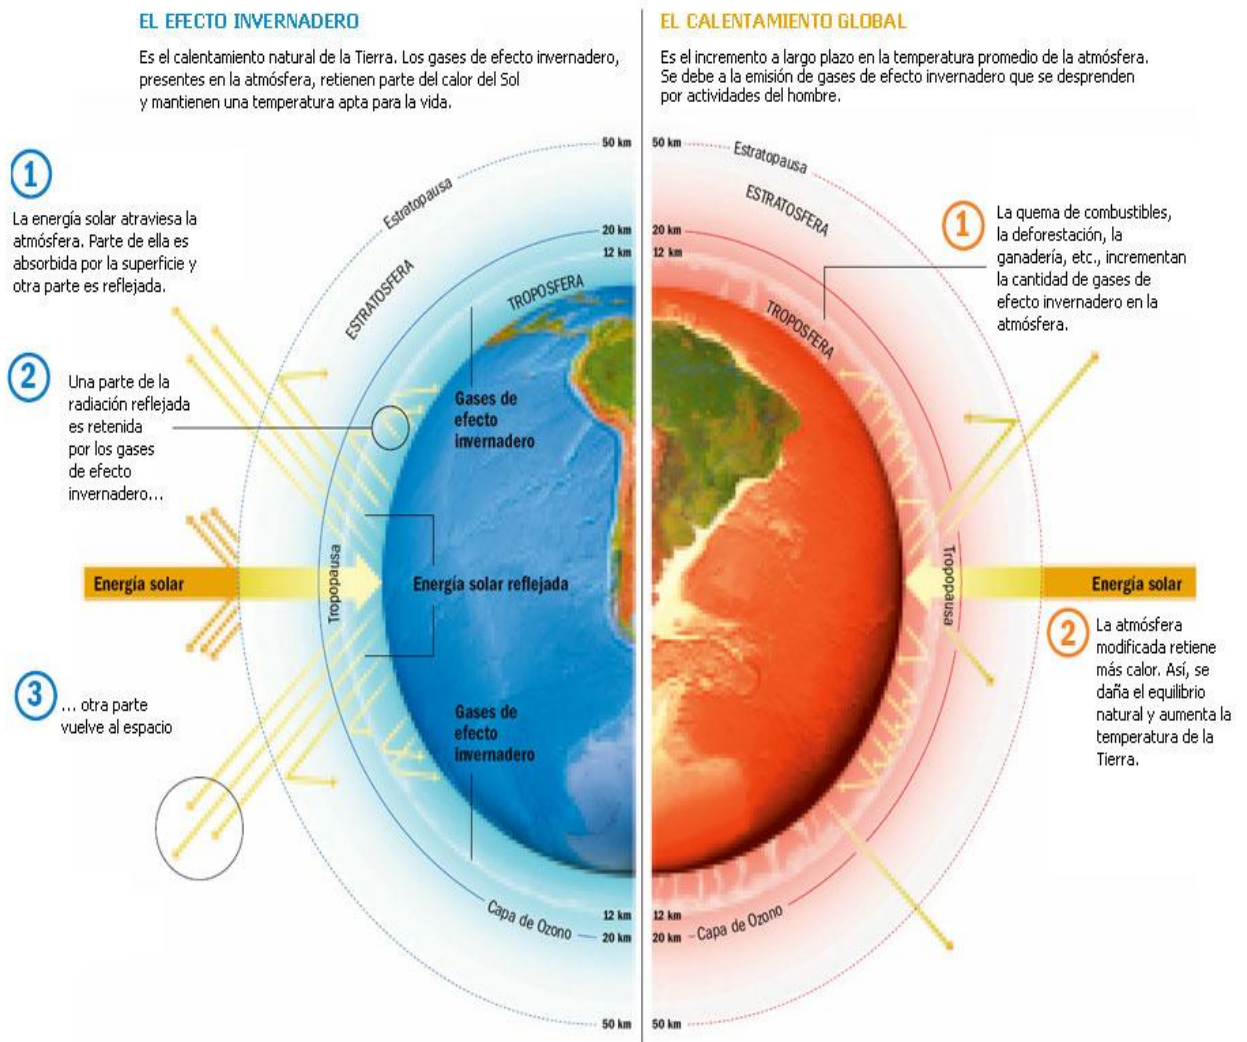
EL EFECTO INVERNADERO

Es el calentamiento natural de la Tierra. Los gases de efecto invernadero, presentes en la atmósfera, retienen parte del calor del Sol y mantienen una temperatura apta para la vida.

1

La energía solar atraviesa la atmósfera. Parte de ella es absorbida por la superficie y otra parte es reflejada.

2

Una parte de la radiación reflejada es retenida por los gases de efecto invernadero...

3

... otra parte vuelve al espacio

50 km
Estratopausa
20 km
12 km
ESTRATOSFERA
TROPOSFERA
Gases de efecto invernadero
Energía solar
Tropopausa
Energía solar reflejada
Gases de efecto invernadero
Capa de Ozono
12 km
20 km
50 km

EL CALENTAMIENTO GLOBAL

Es el incremento a largo plazo en la temperatura promedio de la atmósfera. Se debe a la emisión de gases de efecto invernadero que se desprenden por actividades del hombre.

50 km
Estratopausa
ESTRATOSFERA
20 km
12 km
TROPOSFERA

1

La quema de combustibles, la deforestación, la ganadería, etc., incrementan la cantidad de gases de efecto invernadero en la atmósfera.

Tropopausa
Energía solar

2

La atmósfera modificada retiene más calor. Así, se daña el equilibrio natural y aumenta la temperatura de la Tierra.

12 km
20 km
Capa de Ozono
50 km